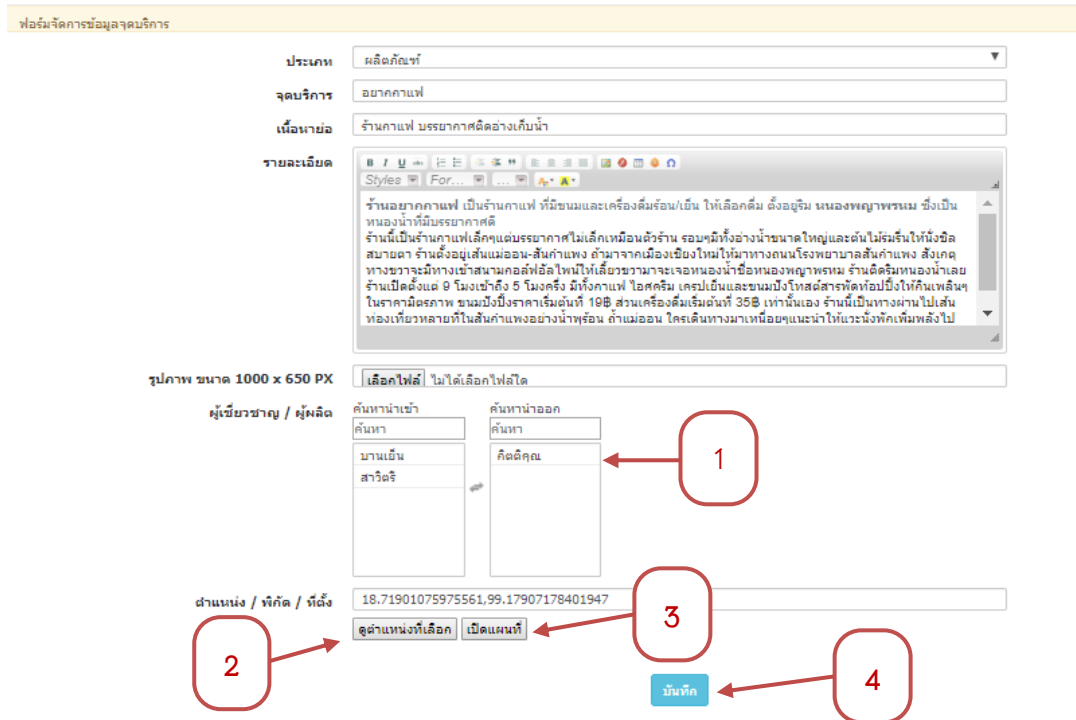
ฟอร์มจัดการข้อมูลจุดบริการ

ประเภท ผลิตภัณฑ์

จุดบริการ อยากกาแฟ

เนื้อหาย่อ ร้านกาแฟ บรรยากาศติดอ่างเก็บน้ำ

รายละเอียด

Styles For... ...

ร้านอยากกาแฟ เป็นร้านกาแฟ ที่มีขนมและเครื่องดื่มร้อน/เย็น ให้เลือกดื่ม ตั้งอยู่ริม หนองพญาพรหม ซึ่งเป็นหนองน้ำที่มีบรรยากาศดี
ร้านนี้เป็นร้านกาแฟเล็กๆแต่บรรยากาศไม่เล็กเหมือนตัวร้าน รอบๆมีทั้งอ่างน้ำขนาดใหญ่และต้นไม้ร่มรื่นให้นั่งชิลสบายตา ร้านตั้งอยู่เส้นแม่ออน-สันกำแพง ถ้ามาจากเมืองเชียงใหม่ให้มาทางถนนโรงพยาบาลสันกำแพง สังเกตุทางขวาจะมีทางเข้าสนามกอล์ฟอัลไพน์ให้เลี้ยวขวามาจะเจอหนองน้ำชื่อหนองพญาพรหม ร้านติดริมหนองน้ำเลย ร้านเปิดตั้งแต่ 9 โมงเช้าถึง 5 โมงครึ่ง มีทั้งกาแฟ ไอศครีม เครปเย็นและขนมปังโหสด์สารพัดท็อปปิ้งให้กินเพลินๆ ในราคามิตรภาพ ขนมปังปิ้งราคาเริ่มต้นที่ 19฿ ส่วนเครื่องดื่มเริ่มต้นที่ 35฿ เท่านั้นเอง ร้านนี้เป็นทางผ่านไปเส้นท่องเที่ยวหลายที่ในสันกำแพงอย่างน้ำพุร้อน ถ้าแม่ออน ใครเดินทางมาเหนื่อยๆแนะนำให้แวะนั่งพักเพิ่มพลังไป

รูปภาพ ขนาด 1000 x 650 PX เลือกไฟล์ ไม่ได้เลือกไฟล์ใด

ผู้เชี่ยวชาญ / ผู้ผลิต
ค้นหานำเข้า
ค้นหา
บานเย็น
สาวิตริ
ค้นหานำออก
ค้นหา
กิตติคุณ

1

ตำแหน่ง / พิกัด / ที่ตั้ง 18.71901075975561,99.17907178401947

ดูตำแหน่งที่เลือก เปิดแผนที่

3

2

บันทึก

4